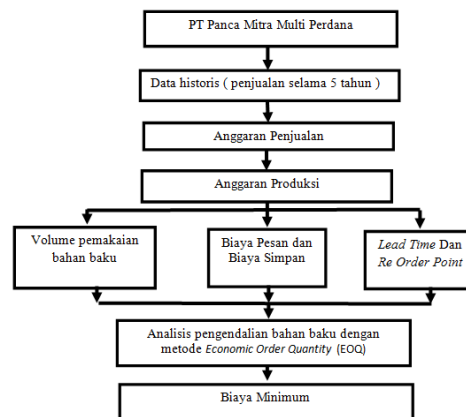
PT Panca Mitra Multi Perdana

Data historis ( penjualan selama 5 tahun )

Anggaran Penjualan

Anggaran Produksi

Volume pemakaian bahan baku

Biaya Pesan dan Biaya Simpan

Lead Time Dan Re Order Point

Analisis pengendalian bahan baku dengan metode Economic Order Quantity (EOQ)

Biaya Minimum